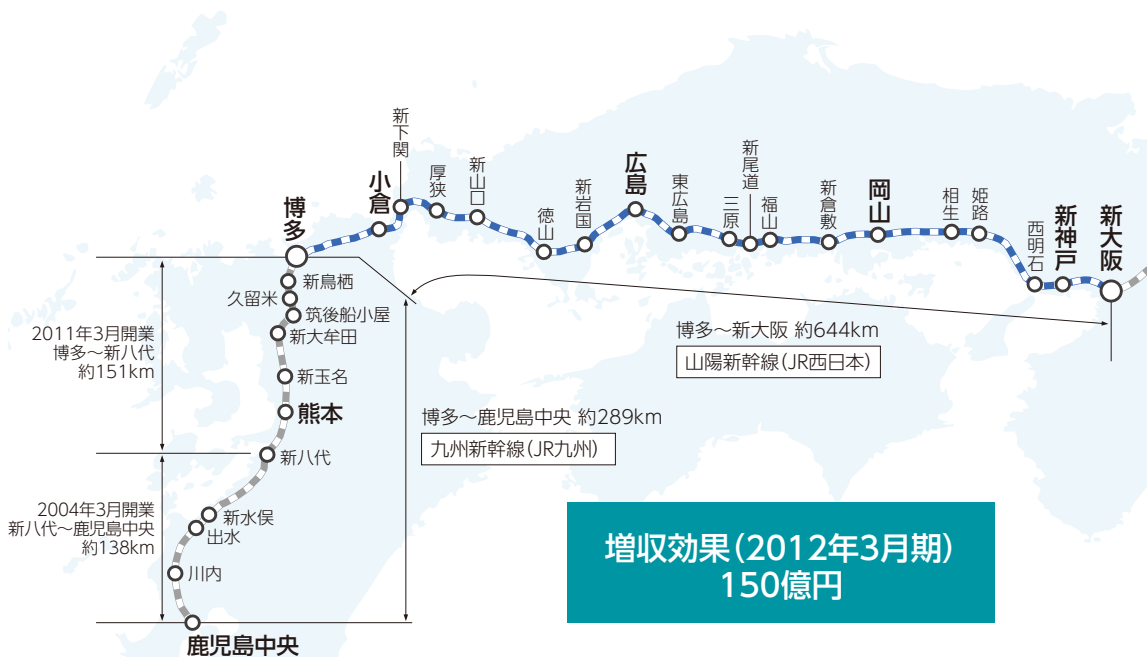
博多
小倉
新下関
厚狭
新山口
徳山
新岩国
広島
東広島
三原
新尾道
福山
新倉敷
岡山
相生
姫路
西明石
新神戸
新大阪

新鳥栖
久留米
筑後船小屋
新大牟田
新玉名
熊本
新八代
新水俣
出水
川内
鹿児島中央

2011年3月開業
博多～新八代
約151km

2004年3月開業
新八代～鹿児島中央
約138km

博多～新大阪 約644km
山陽新幹線（JR西日本）

博多～鹿児島中央 約289km
九州新幹線（JR九州）

増収効果（2012年3月期）
150億円